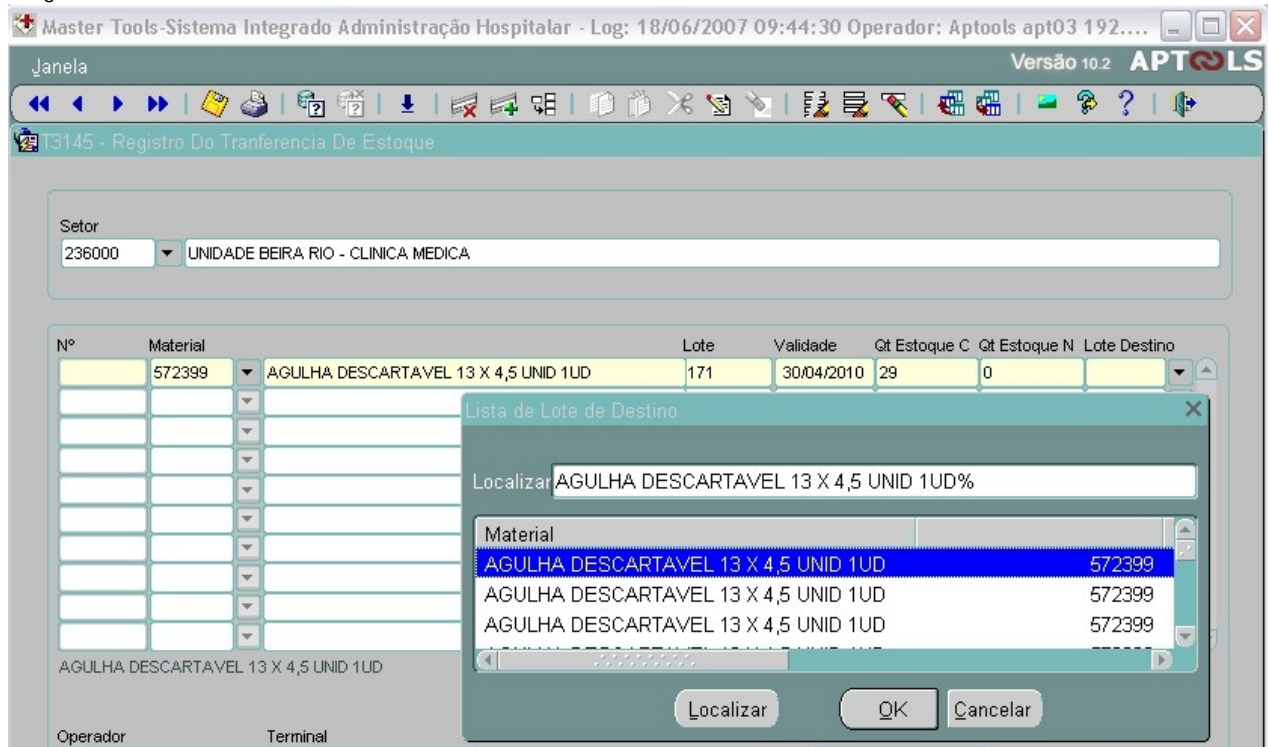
Master Tools-Sistema Integrado Administração Hospitalar - Log: 18/06/2007 09:44:30 Operador: Aptools apt03 192....

Janela

Versão 10.2 APTOOLS

T3145 - Registro Do Tranferencia De Estoque

Setor
236000 UNIDADE BEIRA RIO - CLINICA MEDICA

| Nº | Material | | Lote | Validade | Qt Estoque C | Qt Estoque N | Lote Destino |
|---|---|---|---|---|---|---|---|
| | 572399 | AGULHA DESCARTAVEL 13 X 4,5 UNID 1UD | 171 | 30/04/2010 | 29 | 0 | |

AGULHA DESCARTAVEL 13 X 4,5 UNID 1UD

Operador
Terminal

Lista de Lote de Destino

Localizar AGULHA DESCARTAVEL 13 X 4,5 UNID 1UD%

| Material | |
|---|---|
| AGULHA DESCARTAVEL 13 X 4,5 UNID 1UD | 572399 |
| AGULHA DESCARTAVEL 13 X 4,5 UNID 1UD | 572399 |
| AGULHA DESCARTAVEL 13 X 4,5 UNID 1UD | 572399 |
| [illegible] | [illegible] |

Localizar OK Cancelar